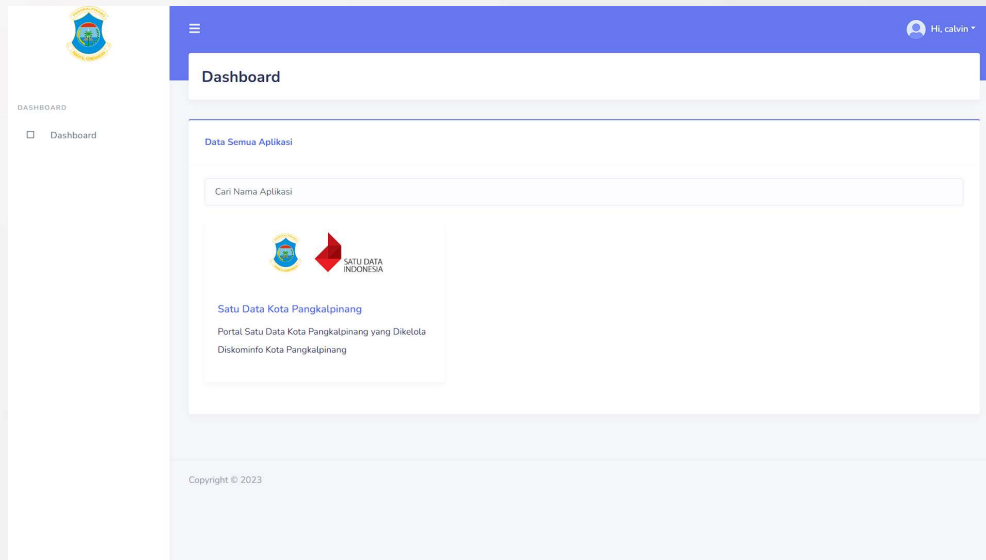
Hi, calvin

DASHBOARD

Dashboard

Dashboard

Data Semua Aplikasi

Cari Nama Aplikasi

SATU DATA INDONESIA

Satu Data Kota Pangkalpinang

Portal Satu Data Kota Pangkalpinang yang Dikelola Diskominfo Kota Pangkalpinang

Copyright © 2023